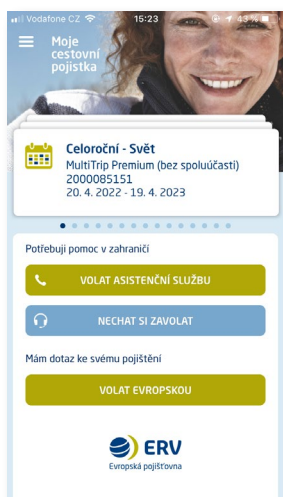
Vodafone CZ 15:23 43 %

Moje cestovní pojistka

Celoroční - Svět
MultiTrip Premium (bez spoluúčasti)
2000085151
20. 4. 2022 - 19. 4. 2023

Potřebuji pomoc v zahraničí

VOLAT ASISTENČNÍ SLUŽBU

NECHAT SI ZAVOLAT

Mám dotaz ke svému pojištění

VOLAT EVROPSKOU

ERV
Evropská pojišťovna